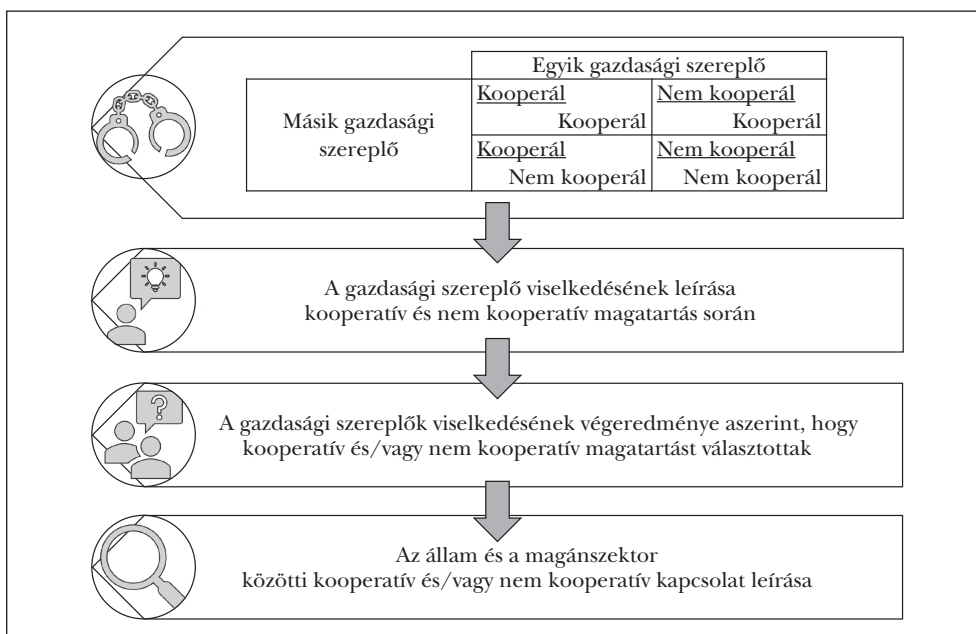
| | Egyik gazdasági szereplő | |
|---|---|---|
| Másik gazdasági szereplő | Kooperál / Kooperál | Nem kooperál / Kooperál |
| | Kooperál / Nem kooperál | Nem kooperál / Nem kooperál |

A gazdasági szereplő viselkedésének leírása kooperatív és nem kooperatív magatartás során

A gazdasági szereplők viselkedésének végeredménye aszerint, hogy kooperatív és/vagy nem kooperatív magatartást választottak

Az állam és a magánszektor közötti kooperatív és/vagy nem kooperatív kapcsolat leírása